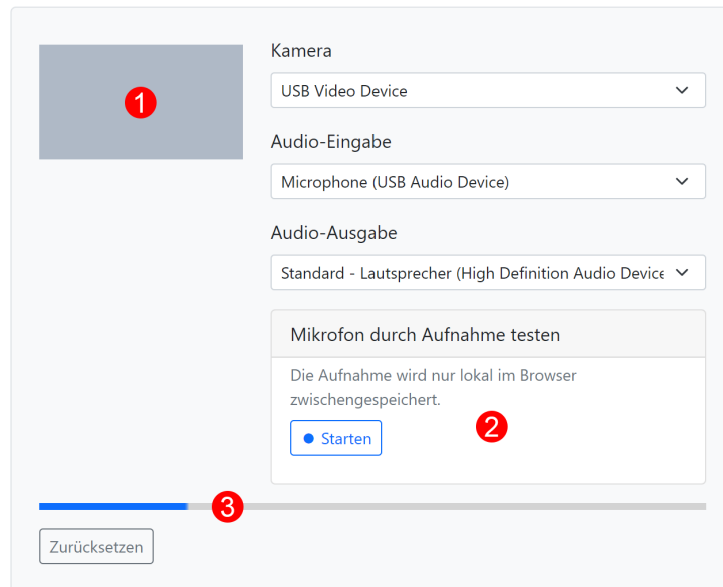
1

Kamera

USB Video Device

Audio-Eingabe

Microphone (USB Audio Device)

Audio-Ausgabe

Standard - Lautsprecher (High Definition Audio Device

Mikrofon durch Aufnahme testen

Die Aufnahme wird nur lokal im Browser zwischengespeichert.

Starten

2

3

Zurücksetzen